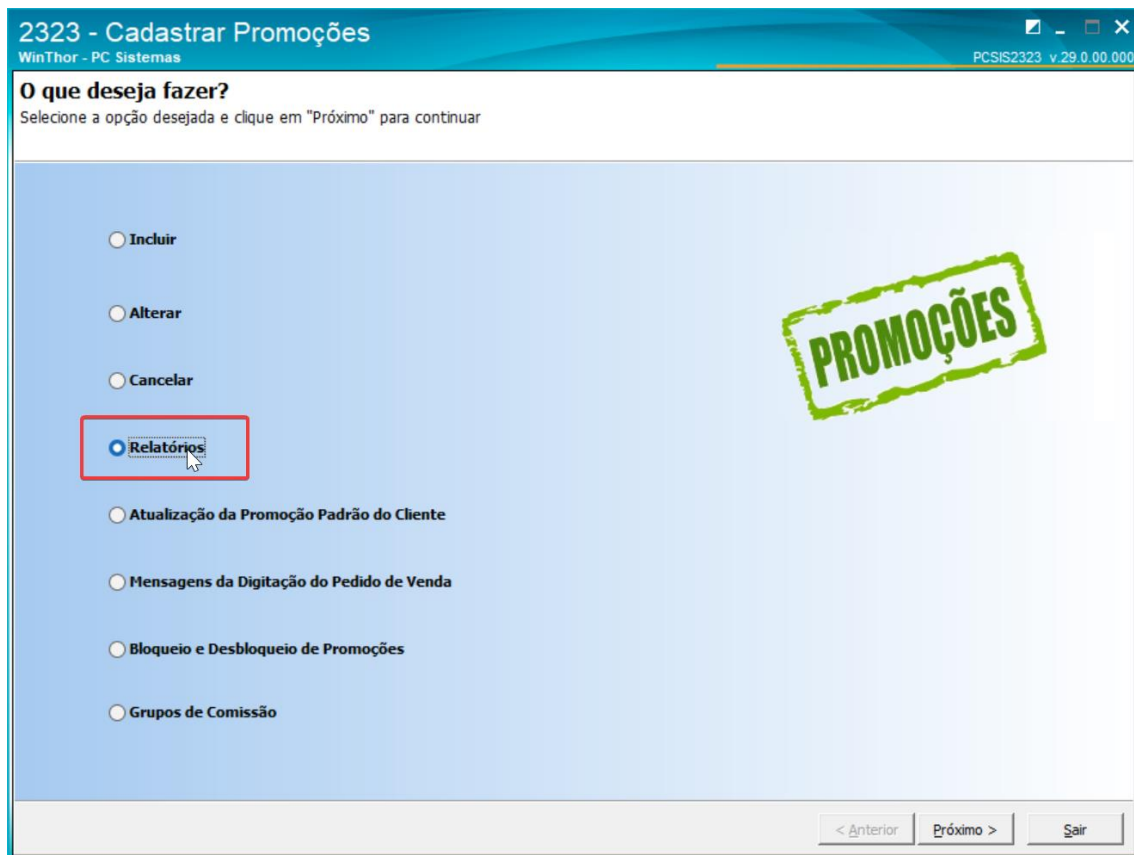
2323 - Cadastrar Promoções
WinThor - PC Sistemas
PCSIS2323 v.29.0.00.000

O que deseja fazer?
Selecione a opção desejada e clique em "Próximo" para continuar

Incluir

Alterar

Cancelar

Relatórios

Atualização da Promoção Padrão do Cliente

Mensagens da Digitação do Pedido de Venda

Bloqueio e Desbloqueio de Promoções

Grupos de Comissão

PROMOÇÕES

< Anterior
Próximo >
Sair